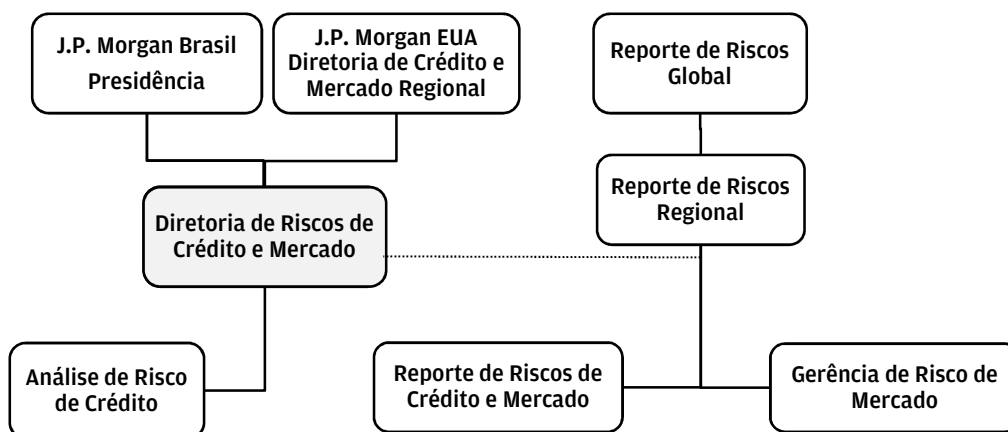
J.P. Morgan Brasil Presidência

J.P. Morgan EUA Diretoria de Crédito e Mercado Regional

Reporte de Riscos Global

Reporte de Riscos Regional

Diretoria de Riscos de Crédito e Mercado

Análise de Risco de Crédito

Reporte de Riscos de Crédito e Mercado

Gerência de Risco de Mercado